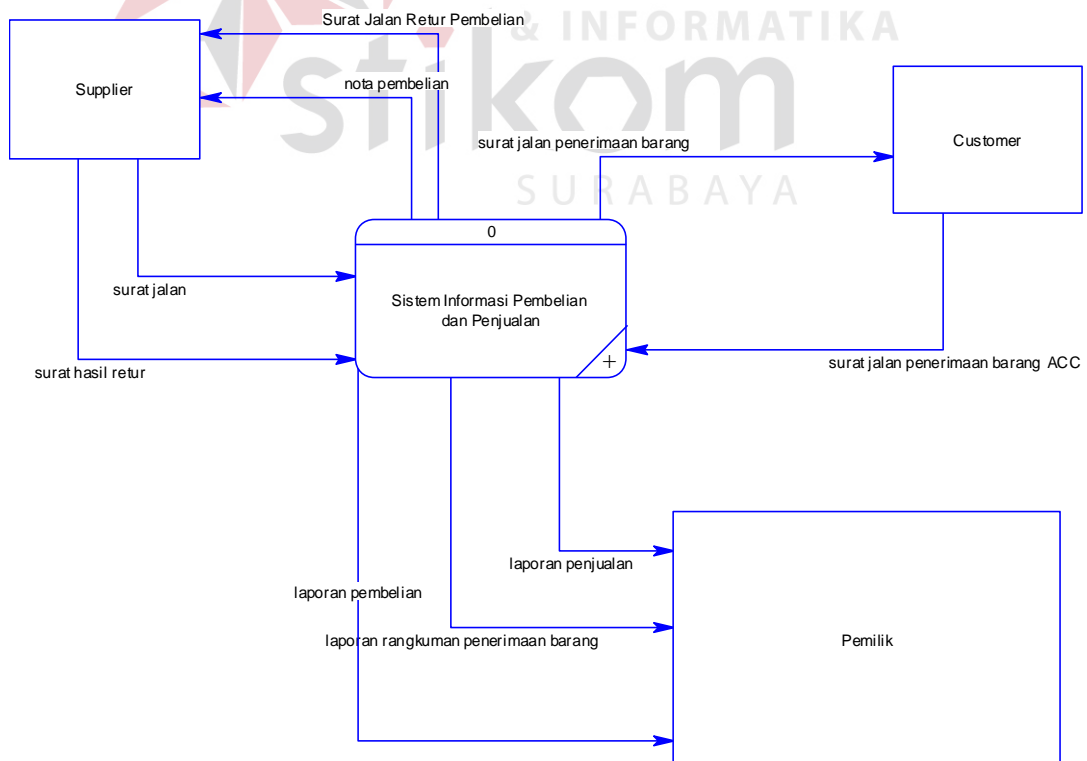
& INFORMATIKA
stikom
SURABAYA

Surat Jalan Retur Pembelian

Supplier

nota pembelian

surat jalan penerimaan barang

Customer

0

surat jalan

Sistem Informasi Pembelian dan Penjualan

surat hasil retur

surat jalan penerimaan barang ACC

laporan penjualan

laporan pembelian

laporan rangkuman penerimaan barang

Pemilik